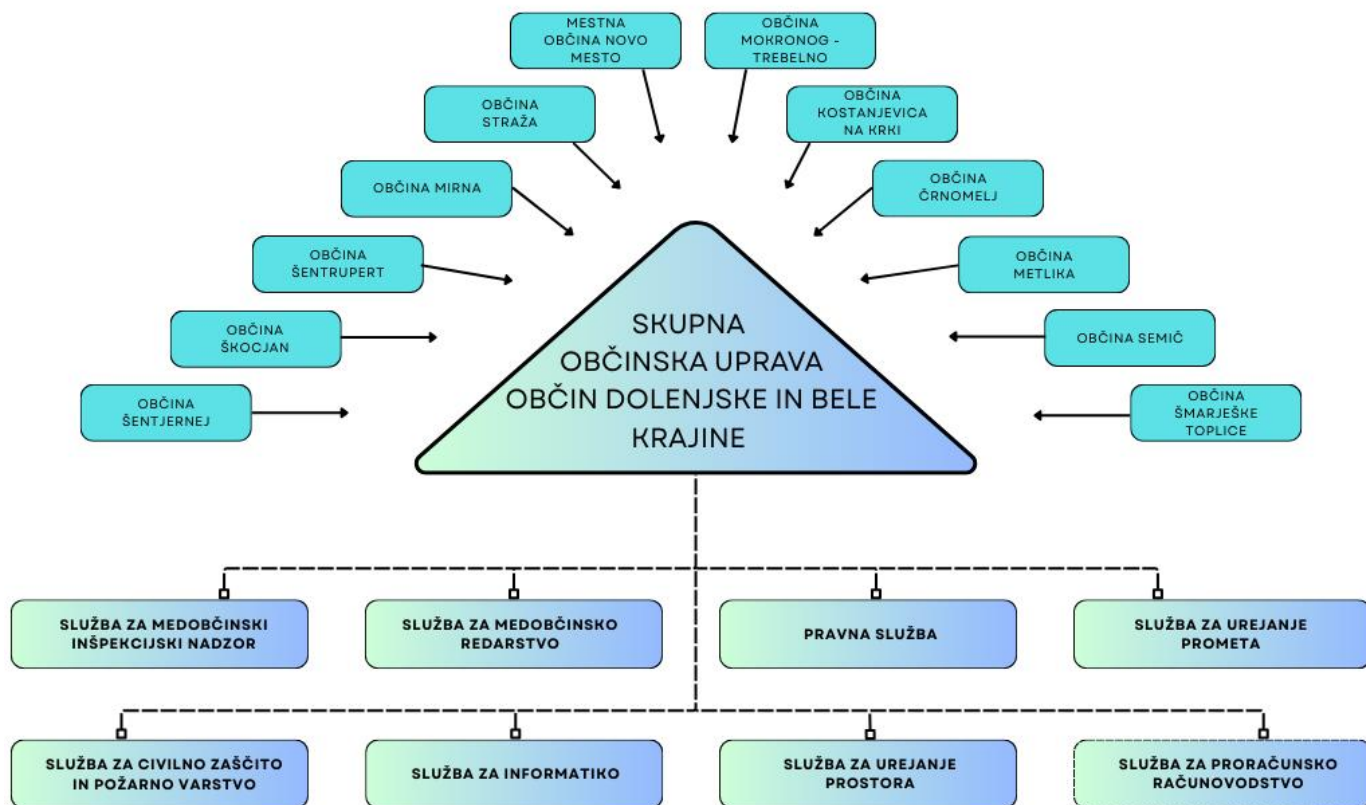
MESTNA OBČINA NOVO MESTO

OBČINA MOKRONOG - TREBELNO

OBČINA STRAŽA

OBČINA KOSTANJEVICA NA KRKI

OBČINA MIRNA

OBČINA ČRNOMELJ

OBČINA ŠENTRUPERT

OBČINA METLIKA

OBČINA ŠKOCJAN

OBČINA SEMIČ

OBČINA ŠENTJERNEJ

OBČINA ŠMARJEŠKE TOPLICE

SKUPNA OBČINSKA UPRAVA OBČIN DOLENJSKE IN BELE KRAJINE

SLUŽBA ZA MEDOBČINSKI INŠPEKCIJSKI NADZOR

SLUŽBA ZA MEDOBČINSKO REDARSTVO

PRAVNA SLUŽBA

SLUŽBA ZA UREJANJE PROMETA

SLUŽBA ZA CIVILNO ZAŠČITO IN POŽARNO VARSTVO

SLUŽBA ZA INFORMATIKO

SLUŽBA ZA UREJANJE PROSTORA

SLUŽBA ZA PRORAČUNSKO RAČUNOVODSTVO